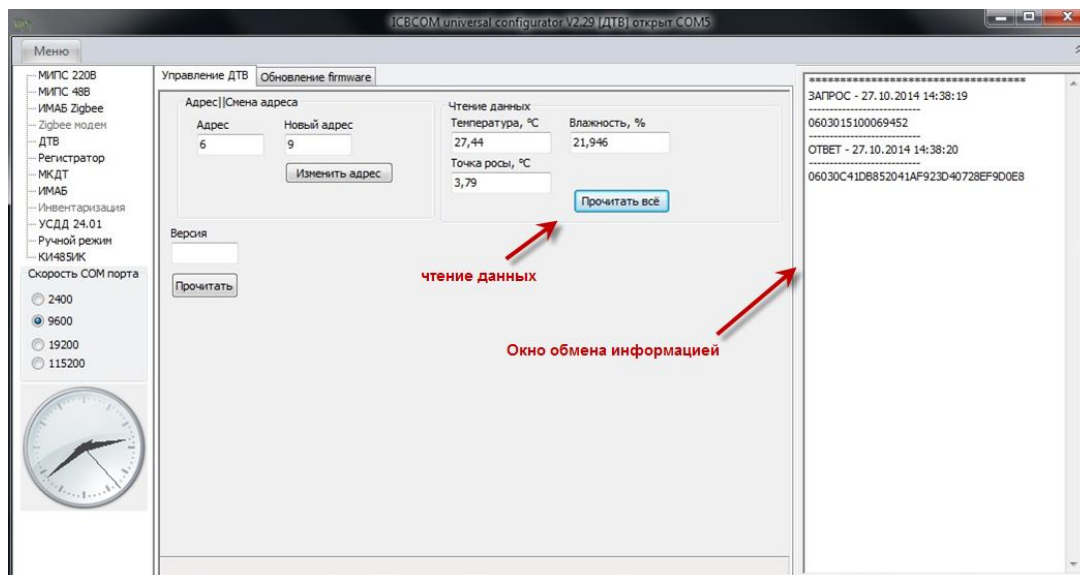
ICBCOM universal configurator V2.29 [ДТВ] открыт COM5

Меню

МИПС 220В
МИПС 48В
ИМАБ Zigbee
Zigbee модем
ДТВ
Регистратор
МКДТ
ИМАБ
Инвентаризация
УСДД 24.01
Ручной режим
КИ485ИК

Скорость COM порта
2400
9600
19200
115200

Управление ДТВ | Обновление firmware

Адрес||Смена адреса
Адрес
6
Новый адрес
9
Изменить адрес

Чтение данных
Температура, °C
27,44
Влажность, %
21,946
Точка росы, °C
3,79
Прочитать всё

Версия
Прочитать

чтение данных

Окно обмена информацией

====================================
ЗАПРОС - 27.10.2014 14:38:19
------------------------------
0603015100069452
------------------------------
ОТВЕТ - 27.10.2014 14:38:20
------------------------------
06030C41DB852041AF923D40728EF9D0E8